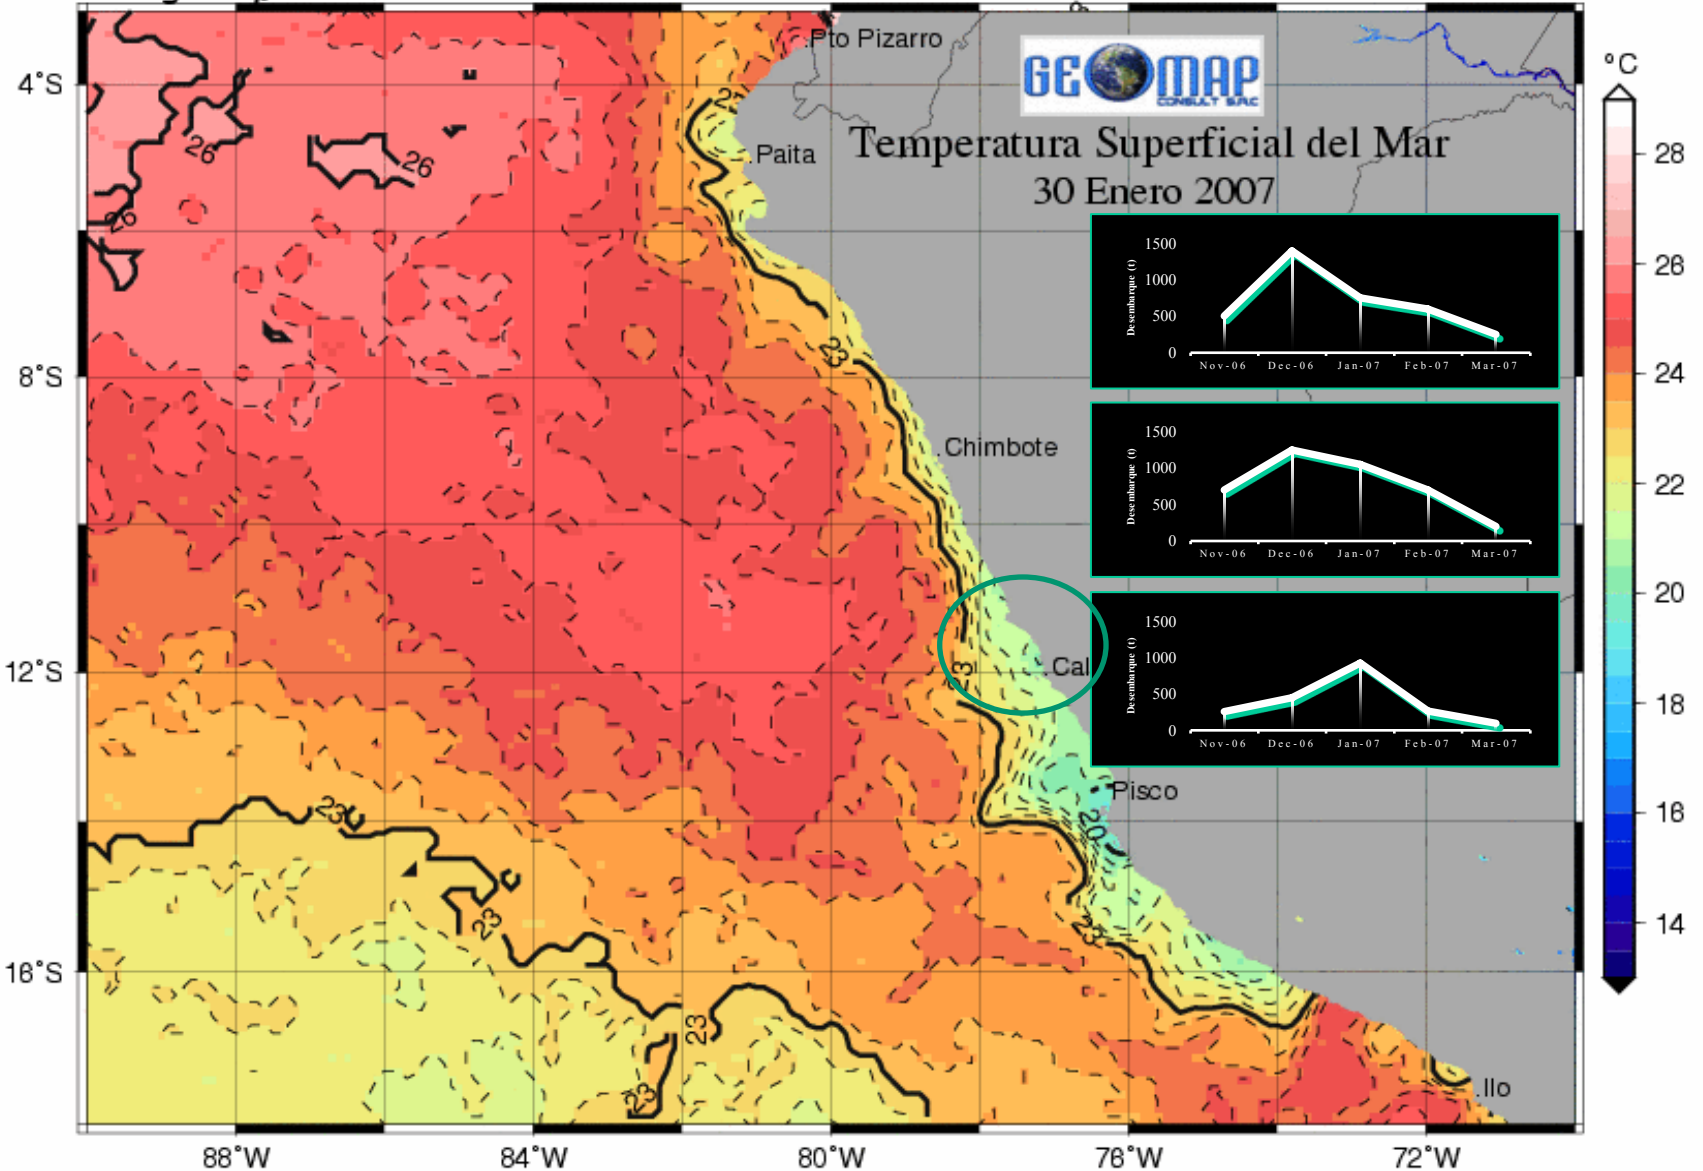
Pto Pizarro

GEOMAP CONSULT S.R.C

Paita

Temperatura Superficial del Mar
30 Enero 2007

°C

28
26
24
22
20
18
16
14

4°S
8°S
12°S
16°S

26
26
26
23
23
23
23
23
23
20
3

Chimbote
Cal
Pisco
Ilo

1500
1000
500
0
Desembarque (t)
Nov-06 Dec-06 Jan-07 Feb-07 Mar-07

1500
1000
500
0
Desembarque (t)
Nov-06 Dec-06 Jan-07 Feb-07 Mar-07

1500
1000
500
0
Desembarque (t)
Nov-06 Dec-06 Jan-07 Feb-07 Mar-07

88°W
84°W
80°W
76°W
72°W